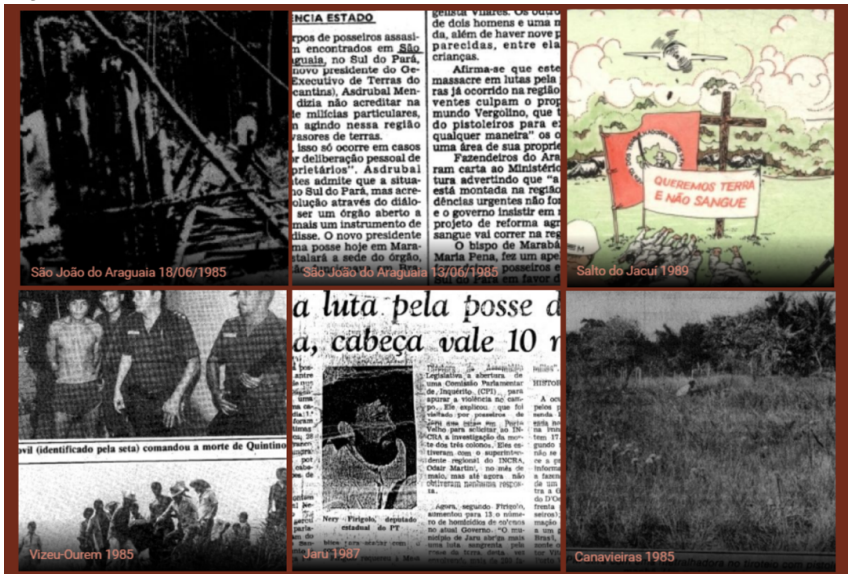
São João do Araguaia 18/06/1985

ENCIA ESTADO

rpos de posseiros assassinados encontrados em São Araguaia, no Sul do Pará, novo presidente do Grupo Executivo de Terras do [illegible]cantins), Asdrubal Mendes, disse não acreditar na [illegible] milícias particulares, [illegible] agindo nessa região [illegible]vasores de terras.

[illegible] isso só ocorre em casos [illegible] deliberação pessoal de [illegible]prietários". Asdrubal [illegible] admite que a situação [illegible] Sul do Pará, mas acredita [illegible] solução através do diálogo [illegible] ser um órgão aberto a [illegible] mais um instrumento de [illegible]lises. O novo presidente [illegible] uma posse hoje em Marabá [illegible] será a sede do órgão,

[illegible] gensa Vilares. Os corpos de dois homens e uma mulher, além de haver nove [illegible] parecidas, entre ela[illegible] crianças.

Afirma-se que este massacre em lutas pela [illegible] ras já ocorrido na região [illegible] ventes culpam o prop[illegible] mundo Vergolino, que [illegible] do pistoleiros para e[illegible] qualquer maneira" os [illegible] uma área de sua propri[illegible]

Fazendeiros do Ara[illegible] ram carta ao Ministério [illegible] tura advertindo que "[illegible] está montada na região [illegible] dências urgentes não for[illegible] e o governo insistir em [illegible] projeto de reforma agr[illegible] sangue vai correr na reg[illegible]

O bispo de Marabá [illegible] Maria Pena, fez um ape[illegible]

São João do Araguaia 13/06/1985

QUEREMOS TERRA E NÃO SANGUE

Salto do Jacuí 1989

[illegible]vil (identificado pela seta) comandou a morte de Quintino

Vizeu-Ourem 1985

a luta pela posse d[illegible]
a, cabeça vale 10 m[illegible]

Nery Firigolo, deputado estadual do PT

Jaru 1987

Canavieiras 1985